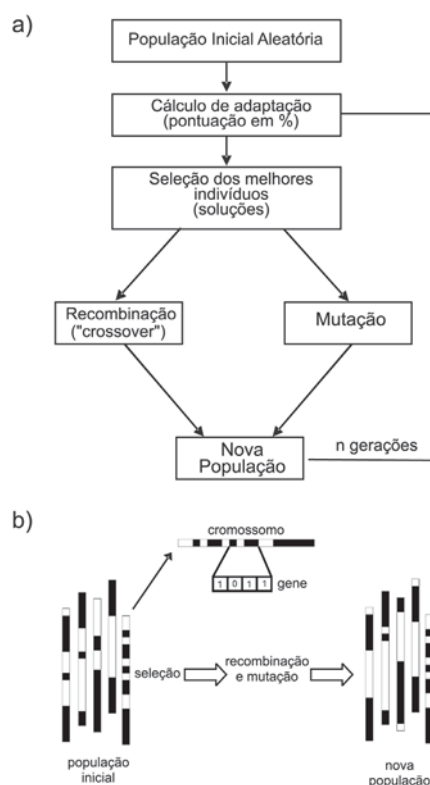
a)

População Inicial Aleatória

Cálculo de adaptação (pontuação em %)

Seleção dos melhores indivíduos (soluções)

Recombinação ("crossover")

Mutação

Nova População

n gerações

b)

cromossomo

1 0 1 1 gene

seleção

recombinação e mutação

população inicial

nova população